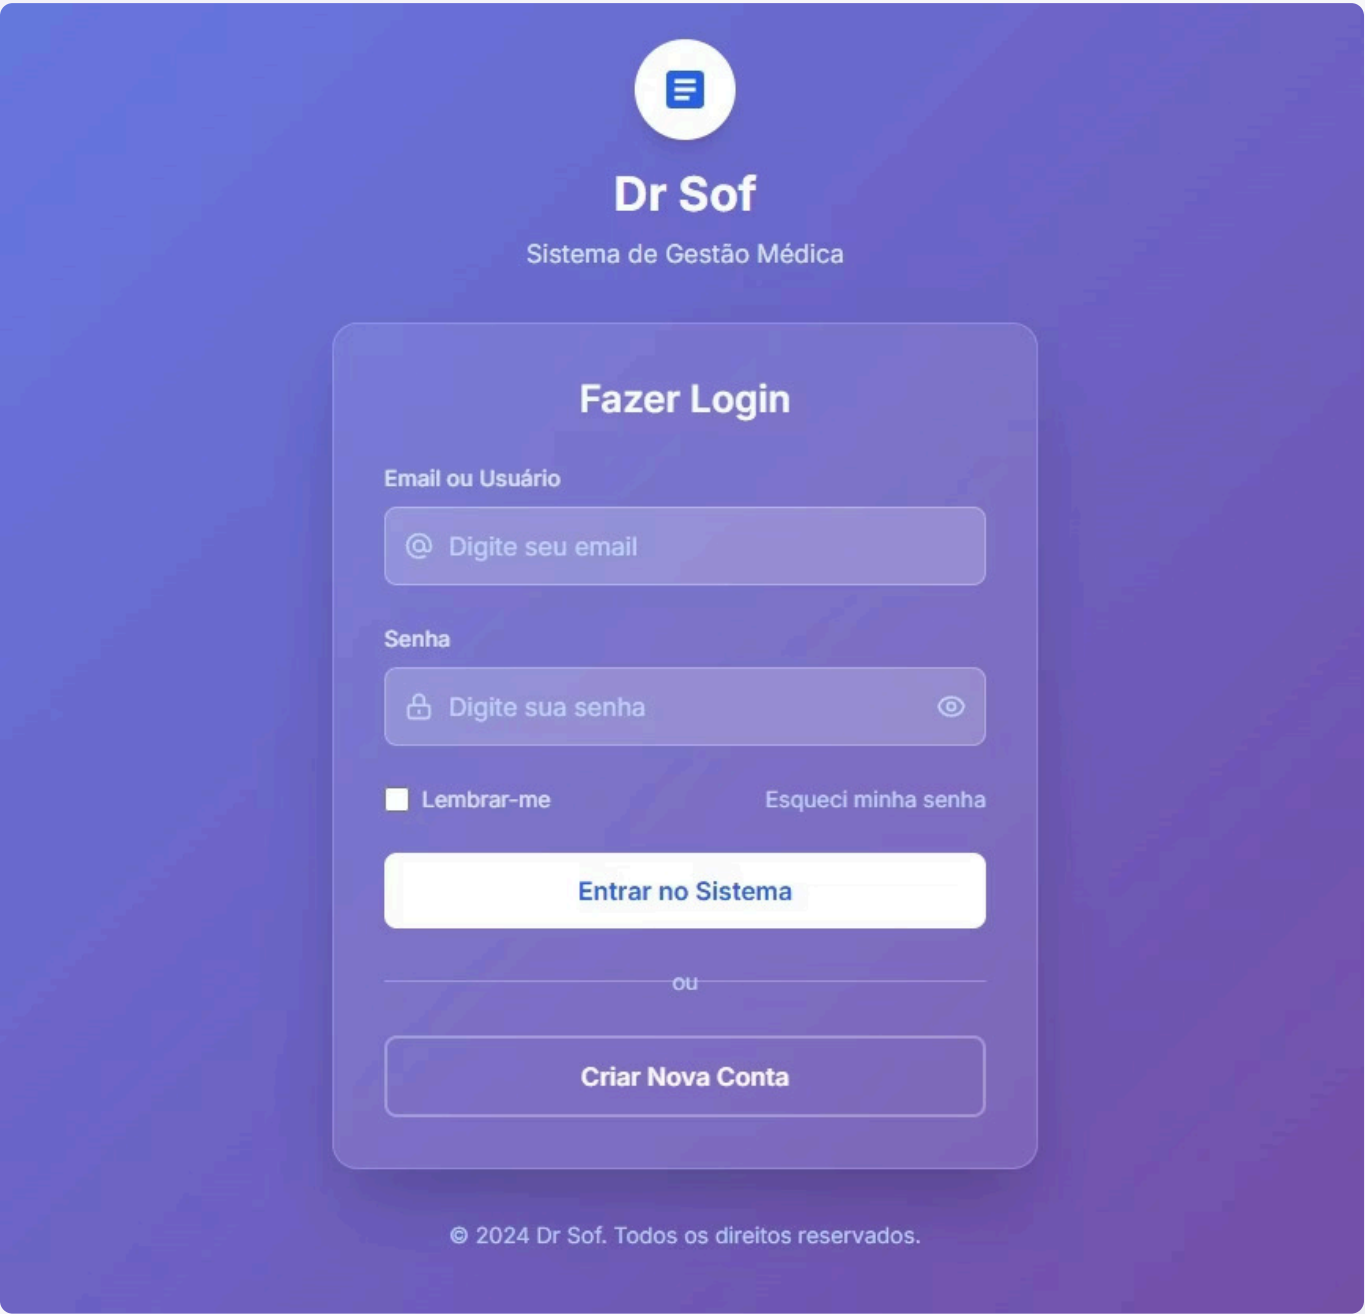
Dr Sof

Sistema de Gestão Médica

Fazer Login

Email ou Usuário

Digite seu email

Senha

Digite sua senha

Lembrar-me

Esqueci minha senha

Entrar no Sistema

ou

Criar Nova Conta

© 2024 Dr Sof. Todos os direitos reservados.